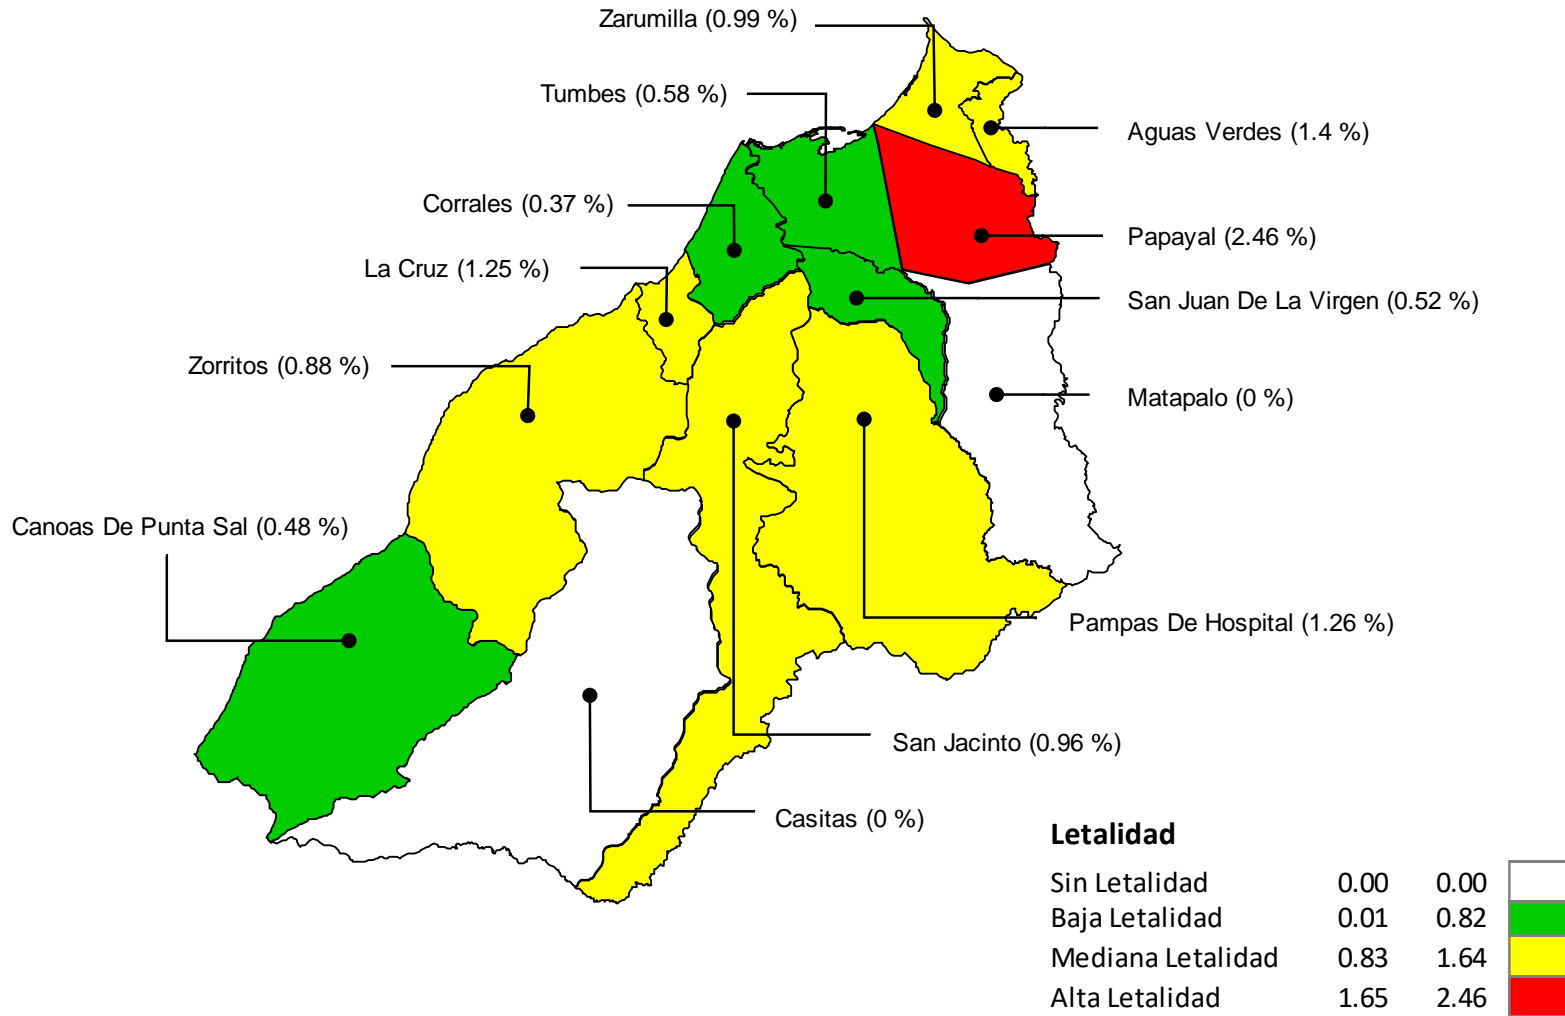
Zarumilla (0.99 %)
Tumbes (0.58 %)
Aguas Verdes (1.4 %)
Corrales (0.37 %)
Papayal (2.46 %)
La Cruz (1.25 %)
San Juan De La Virgen (0.52 %)
Zorritos (0.88 %)
Matapalo (0 %)
Canoas De Punta Sal (0.48 %)
Pampas De Hospital (1.26 %)
San Jacinto (0.96 %)
Casitas (0 %)

Letalidad

| | | |
|---|---|---|
| Sin Letalidad | 0.00 | 0.00 |
| Baja Letalidad | 0.01 | 0.82 |
| Mediana Letalidad | 0.83 | 1.64 |
| Alta Letalidad | 1.65 | 2.46 |